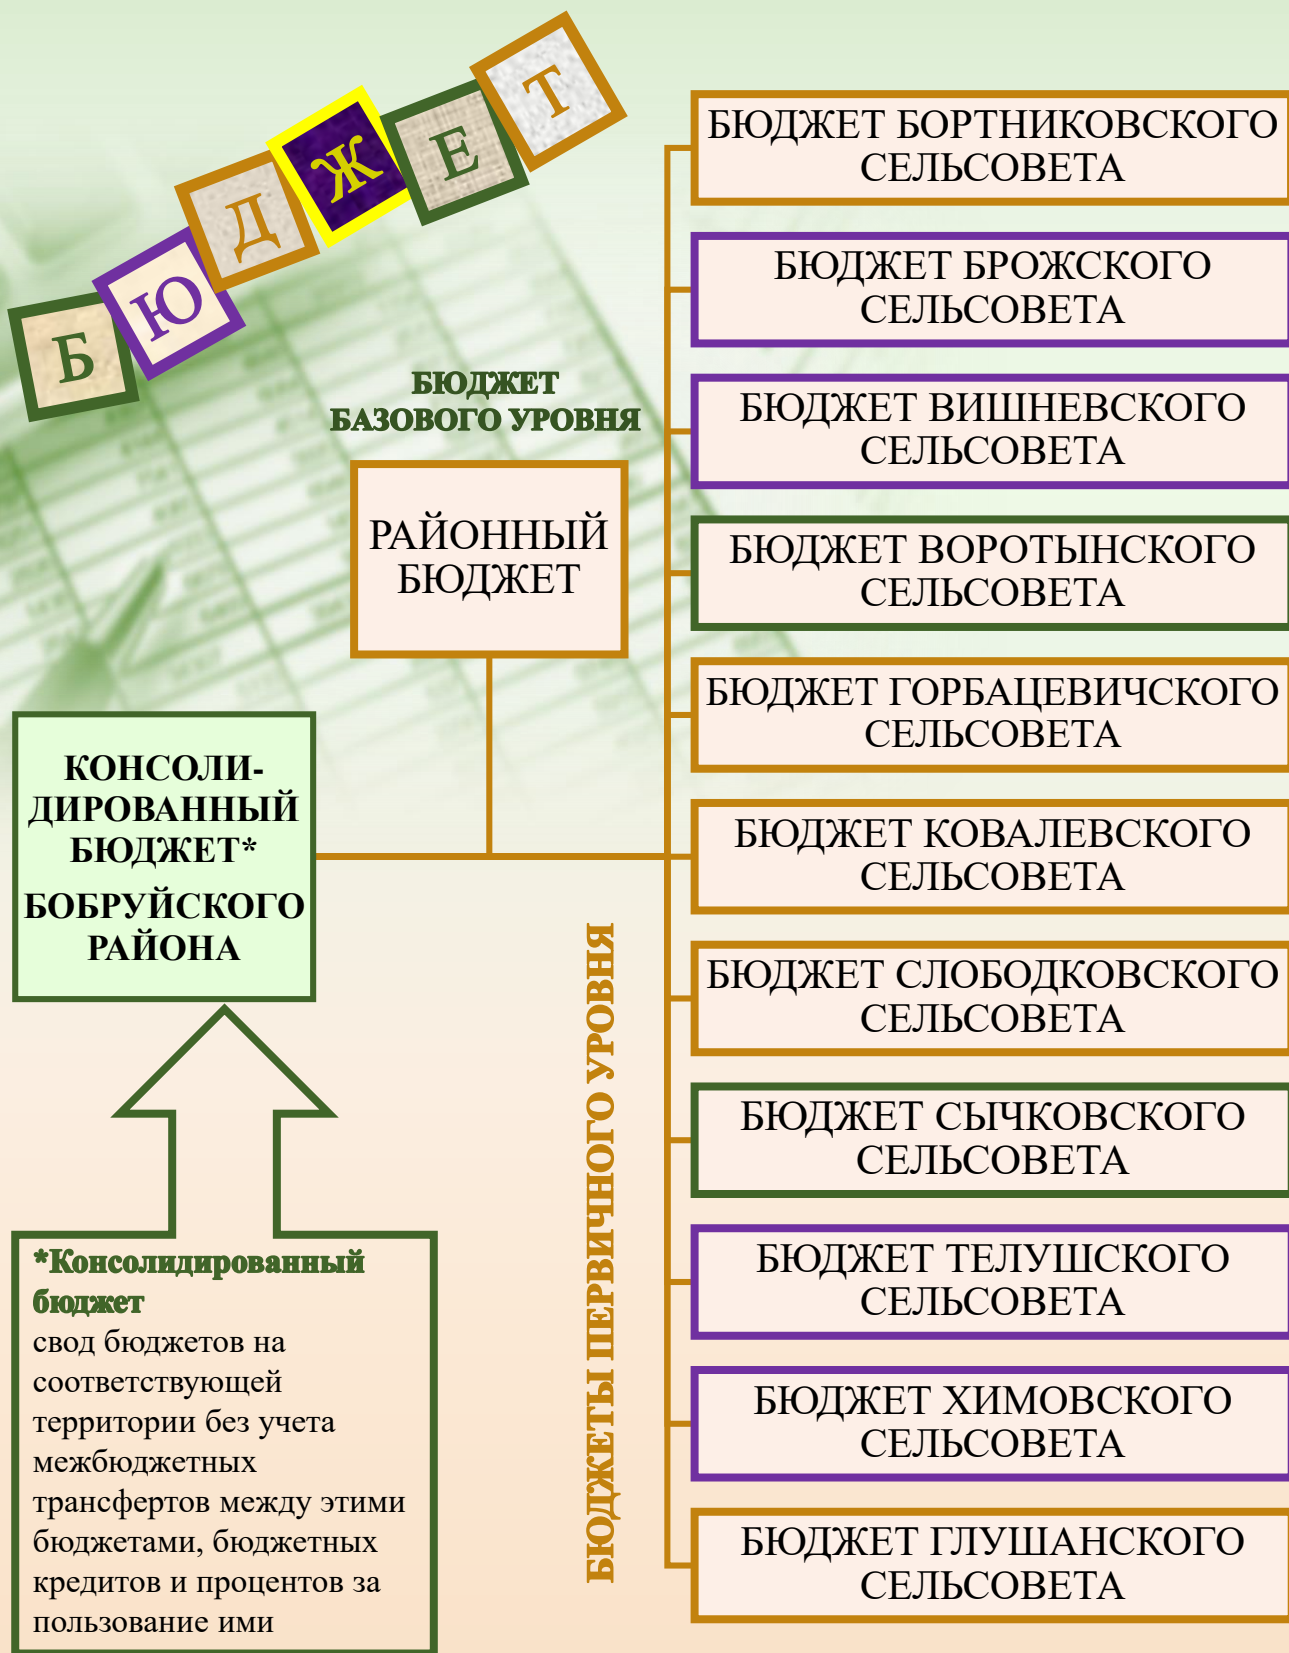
БЮДЖЕТ

БЮДЖЕТ БАЗОВОГО УРОВНЯ

РАЙОННЫЙ БЮДЖЕТ

КОНСОЛИДИРОВАННЫЙ БЮДЖЕТ* БОБРУЙСКОГО РАЙОНА

*Консолидированный бюджет
свод бюджетов на соответствующей территории без учета межбюджетных трансфертов между этими бюджетами, бюджетных кредитов и процентов за пользование ими

БЮДЖЕТЫ ПЕРВИЧНОГО УРОВНЯ

БЮДЖЕТ БОРТНИКОВСКОГО СЕЛЬСОВЕТА

БЮДЖЕТ БРОЖСКОГО СЕЛЬСОВЕТА

БЮДЖЕТ ВИШНЕВСКОГО СЕЛЬСОВЕТА

БЮДЖЕТ ВОРОТЫНСКОГО СЕЛЬСОВЕТА

БЮДЖЕТ ГОРБАЦЕВИЧСКОГО СЕЛЬСОВЕТА

БЮДЖЕТ КОВАЛЕВСКОГО СЕЛЬСОВЕТА

БЮДЖЕТ СЛОБОДКОВСКОГО СЕЛЬСОВЕТА

БЮДЖЕТ СЫЧКОВСКОГО СЕЛЬСОВЕТА

БЮДЖЕТ ТЕЛУШСКОГО СЕЛЬСОВЕТА

БЮДЖЕТ ХИМОВСКОГО СЕЛЬСОВЕТА

БЮДЖЕТ ГЛУШАНСКОГО СЕЛЬСОВЕТА